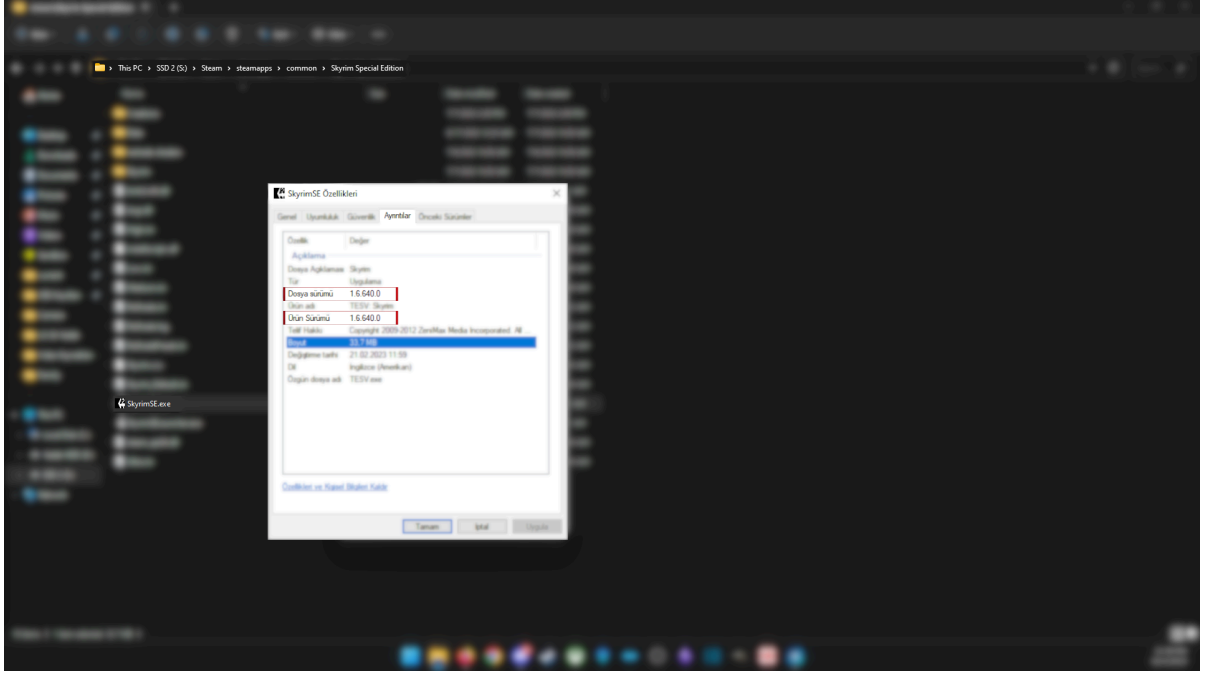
This PC › SSD 2 (S:) › Steam › steamapps › common › Skyrim Special Edition

SkyrimSE.exe

SkyrimSE Özellikleri

Genel | Uyumluluk | Güvenlik | Ayrıntılar | Önceki Sürümler

| Özellik | Değer |
|---|---|
| Açıklama | |
| Dosya Açıklaması | Skyrim |
| Tür | Uygulama |
| Dosya sürümü | 1.6.640.0 |
| Ürün adı | TESV: Skyrim |
| Ürün Sürümü | 1.6.640.0 |
| Telif Hakkı | Copyright 2009-2012 ZeniMax Media Incorporated. All |
| Boyut | 33.7 MB |
| Değiştirme tarihi | 21.02.2023 11:59 |
| Dil | İngilizce (Amerikan) |
| Özgün dosya adı | TESV.exe |

Özellikleri ve Kişisel Bilgileri Kaldır

Tamam | İptal | Uygula